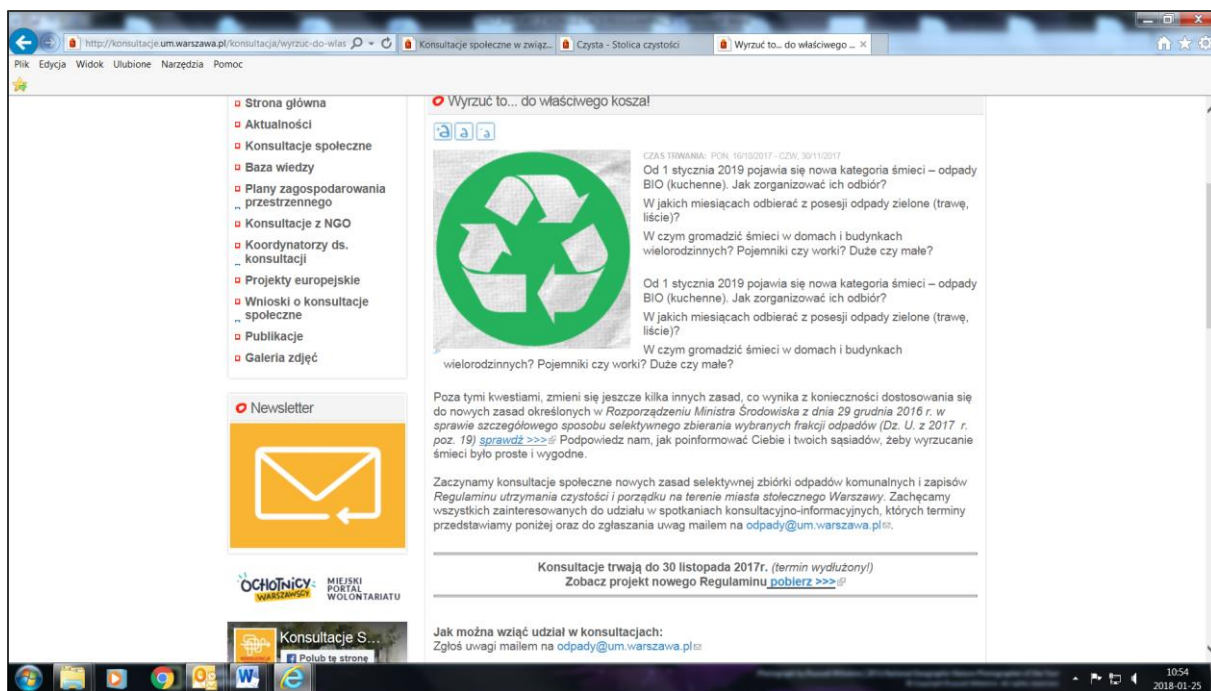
http://konsultacje.um.warszawa.pl/konsultacja/wyrzuc-do-wlas | Konsultacje społeczne w związ... | Czysta - Stolica czystości | Wyrzuć to... do właściwego ...

Plik Edycja Widok Ulubione Narzędzia Pomoc

Strona główna
Aktualności
Konsultacje społeczne
Baza wiedzy
Plany zagospodarowania przestrzennego
Konsultacje z NGO
Koordynatorzy ds. konsultacji
Projekty europejskie
Wnioski o konsultacje społeczne
Publikacje
Galeria zdjęć

Newsletter

OCHOTNICY WARSZAWSCY MIEJSKI PORTAL WOLONTARIATU

Konsultacje S...
Polub tę stronę

Wyrzuć to... do właściwego kosza!

a a a

CZAS TRWANIA: PON. 16/10/2017 - CZW. 30/11/2017

Od 1 stycznia 2019 pojawia się nowa kategoria śmieci – odpady BIO (kuchenne). Jak zorganizować ich odbiór?

W jakich miesiącach odbierać z posesji odpady zielone (trawę, liście)?

W czym gromadzić śmieci w domach i budynkach wielorodzinnych? Pojemniki czy worki? Duże czy małe?

Od 1 stycznia 2019 pojawia się nowa kategoria śmieci – odpady BIO (kuchenne). Jak zorganizować ich odbiór?

W jakich miesiącach odbierać z posesji odpady zielone (trawę, liście)?

W czym gromadzić śmieci w domach i budynkach wielorodzinnych? Pojemniki czy worki? Duże czy małe?

Poza tymi kwestiami, zmieni się jeszcze kilka innych zasad, co wynika z konieczności dostosowania się do nowych zasad określonych w Rozporządzeniu Ministra Środowiska z dnia 29 grudnia 2016 r. w sprawie szczegółowego sposobu selektywnego zbierania wybranych frakcji odpadów (Dz. U. z 2017 r. poz. 19) sprawdź >>> Podpowiedz nam, jak poinformować Ciebie i twoich sąsiadów, żeby wyrzucanie śmieci było proste i wygodne.

Zaczynamy konsultacje społeczne nowych zasad selektywnej zbiórki odpadów komunalnych i zapisów Regulaminu utrzymania czystości i porządku na terenie miasta stołecznego Warszawy. Zachęcamy wszystkich zainteresowanych do udziału w spotkaniach konsultacyjno-informacyjnych, których terminy przedstawiamy poniżej oraz do zgłaszania uwag mailem na odpady@um.warszawa.pl.

Konsultacje trwają do 30 listopada 2017r. (termin wydłużony!)
Zobacz projekt nowego Regulaminu pobierz >>>

Jak można wziąć udział w konsultacjach:
Zgłoś uwagi mailem na odpady@um.warszawa.pl

10:54
2018-01-25